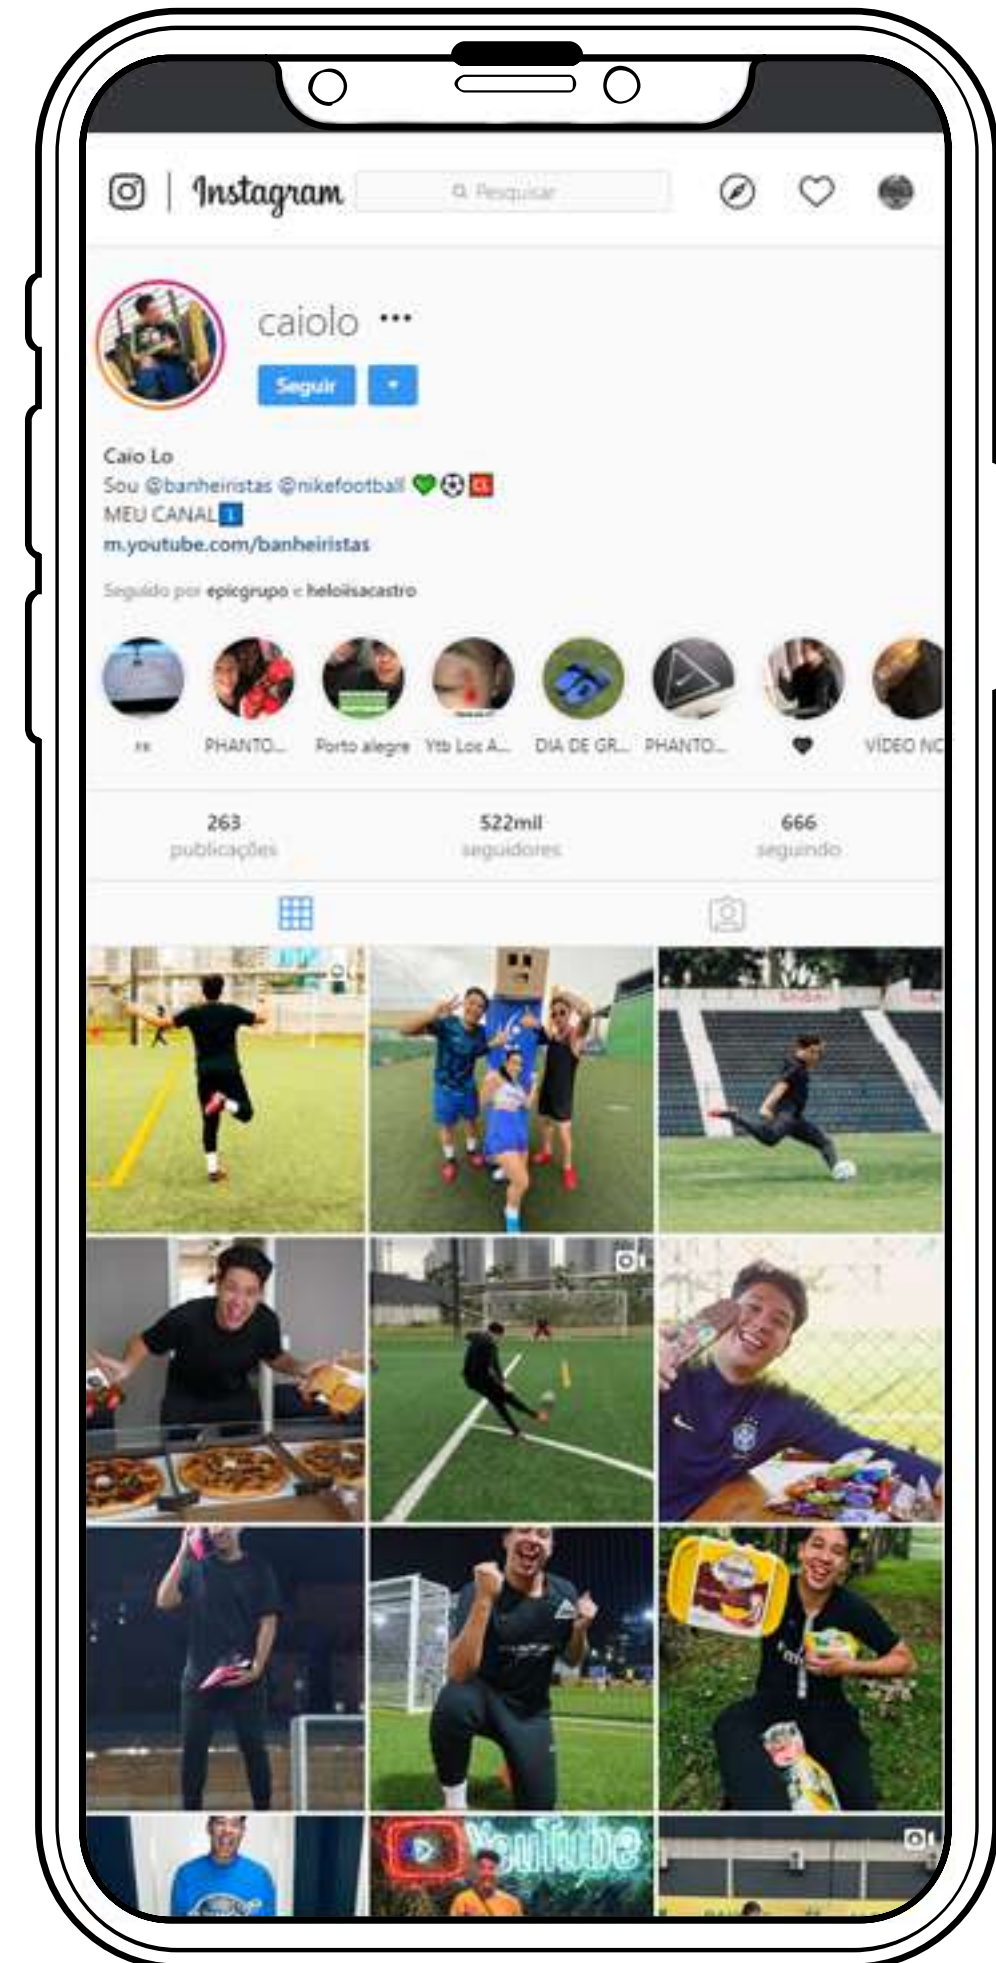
Instagram

Pesquisar

caiolo •••

Seguir

Caio Lo
Sou @banheiristas @nikefootball 💚⚽ CL
MEU CANAL 👇
m.youtube.com/banheiristas

Seguido por epicgrupo e heloiisacastro

PHANTO... Porto alegre Ytb Loc A... DIA DE GR... PHANTO... 🖤 VÍDEO NC

263 publicações
522mil seguidores
666 seguindo

YouTube